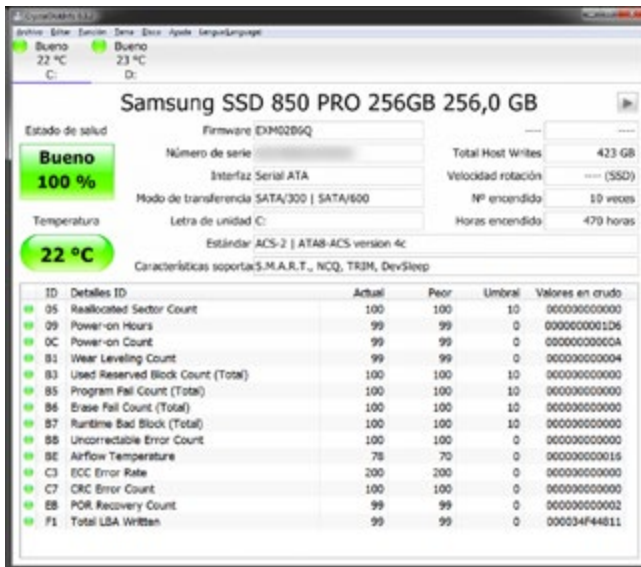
CrystalDiskInfo 6.3.2

Archivo Editar Función Tema Disco Ayuda Lenguaje(Language)

Bueno 22 °C C:
Bueno 23 °C D:

Samsung SSD 850 PRO 256GB 256,0 GB

Estado de salud

Bueno
100 %

Temperatura

22 °C

| | | | |
|---|---|---|---|
| Firmware | EXM02B6Q | ---- | ---- |
| Número de serie | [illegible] | Total Host Writes | 423 GB |
| Interfaz | Serial ATA | Velocidad rotación | ---- (SSD) |
| Modo de transferencia | SATA/300 \| SATA/600 | Nº encendido | 10 veces |
| Letra de unidad | C: | Horas encendido | 470 horas |
| Estándar | ACS-2 \| ATA8-ACS version 4c | | |
| Características soportadas | S.M.A.R.T., NCQ, TRIM, DevSleep | | |

| ID | Detalles ID | Actual | Peor | Umbral | Valores en crudo |
|---|---|---|---|---|---|
| 05 | Reallocated Sector Count | 100 | 100 | 10 | 000000000000 |
| 09 | Power-on Hours | 99 | 99 | 0 | 0000000001D6 |
| 0C | Power-on Count | 99 | 99 | 0 | 00000000000A |
| B1 | Wear Leveling Count | 99 | 99 | 0 | 000000000004 |
| B3 | Used Reserved Block Count (Total) | 100 | 100 | 10 | 000000000000 |
| B5 | Program Fail Count (Total) | 100 | 100 | 10 | 000000000000 |
| B6 | Erase Fail Count (Total) | 100 | 100 | 10 | 000000000000 |
| B7 | Runtime Bad Block (Total) | 100 | 100 | 10 | 000000000000 |
| BB | Uncorrectable Error Count | 100 | 100 | 0 | 000000000000 |
| BE | Airflow Temperature | 78 | 70 | 0 | 000000000016 |
| C3 | ECC Error Rate | 200 | 200 | 0 | 000000000000 |
| C7 | CRC Error Count | 100 | 100 | 0 | 000000000000 |
| EB | POR Recovery Count | 99 | 99 | 0 | 000000000002 |
| F1 | Total LBA Written | 99 | 99 | 0 | 000034F44811 |